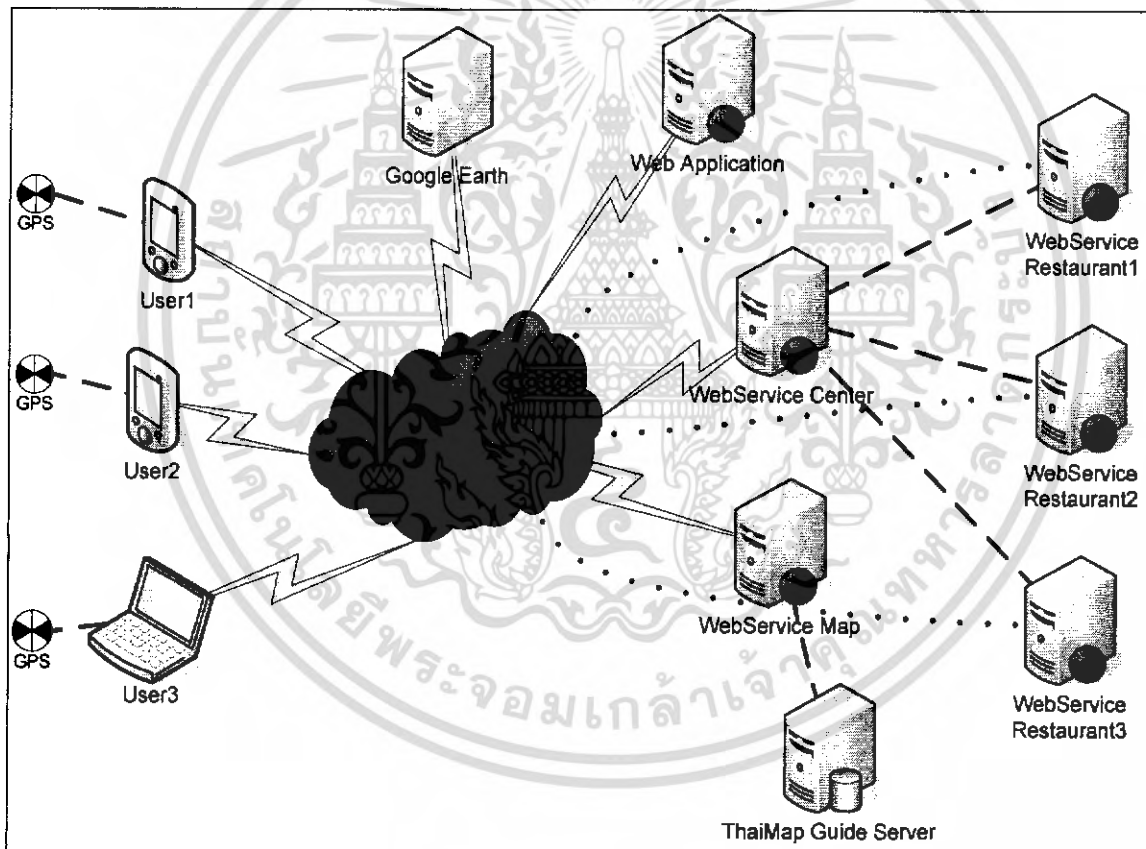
GPS

User1

GPS

User2

GPS

User3

Google Earth

Web Application

WebService Center

WebService Map

ThaiMap Guide Server

WebService Restaurant1

WebService Restaurant2

WebService Restaurant3

สถาบันเทคโนโลยีพระจอมเกล้าเจ้าคุณทหารลาดกระบัง